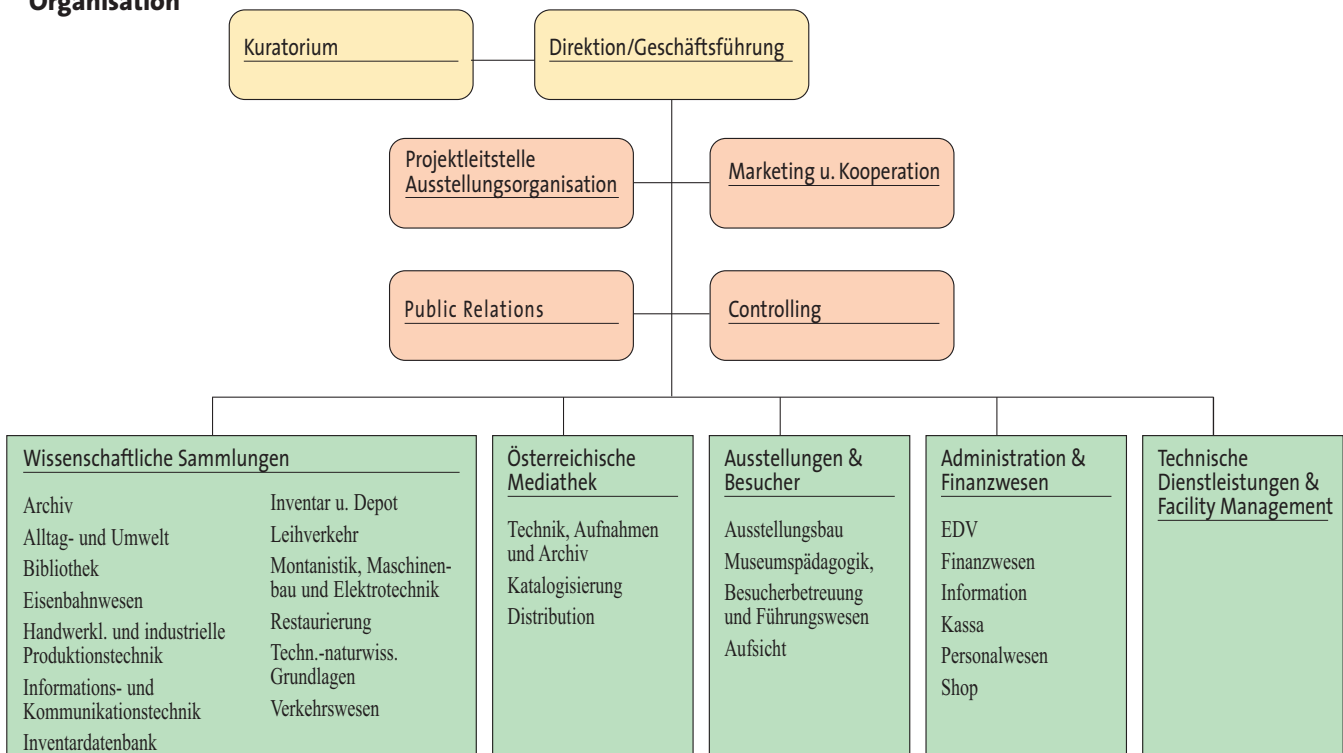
Organisation

Kuratorium

Direktion/Geschäftsführung

Projektleitstelle Ausstellungsorganisation

Marketing u. Kooperation

Public Relations

Controlling

Wissenschaftliche Sammlungen

Archiv
Alltag- und Umwelt
Bibliothek
Eisenbahnwesen
Handwerkl. und industrielle Produktionstechnik
Informations- und Kommunikationstechnik
Inventardatenbank

Inventar u. Depot
Leihverkehr
Montanistik, Maschinenbau und Elektrotechnik
Restaurierung
Techn.-naturwiss. Grundlagen
Verkehrswesen

Österreichische Mediathek

Technik, Aufnahmen und Archiv
Katalogisierung
Distribution

Ausstellungen & Besucher

Ausstellungsbau
Museumspädagogik, Besucherbetreuung und Führungswesen
Aufsicht

Administration & Finanzwesen

EDV
Finanzwesen
Information
Kassa
Personalwesen
Shop

Technische Dienstleistungen & Facility Management